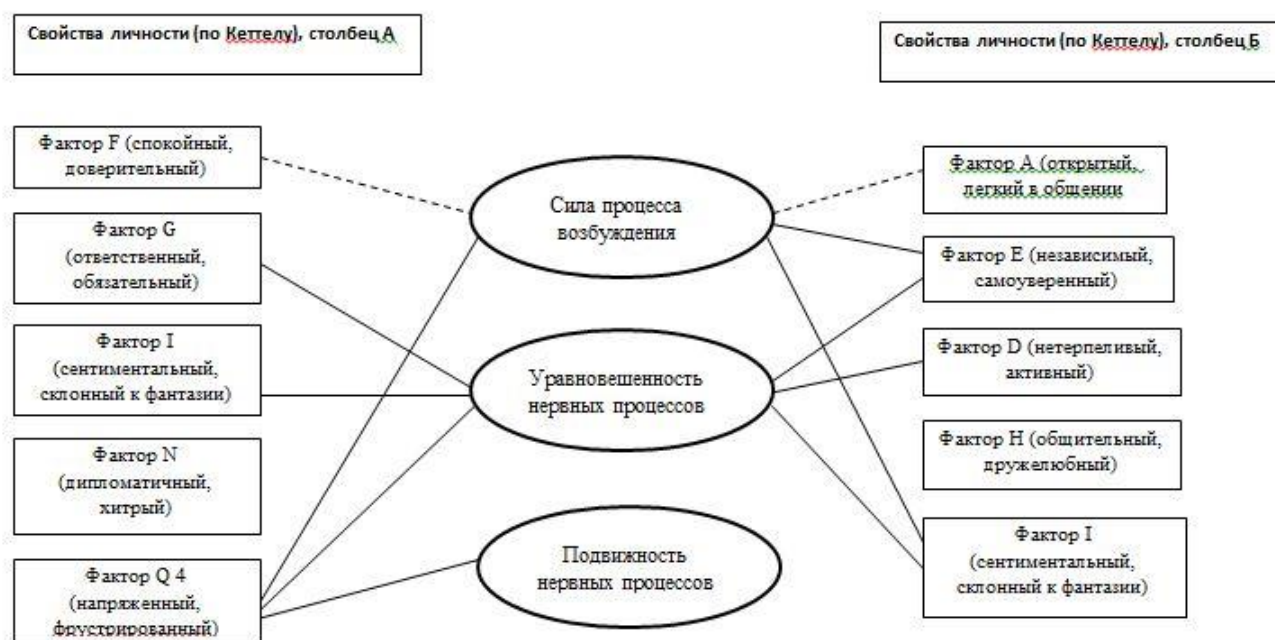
Свойства личности (по Кеттелу), столбец А

Свойства личности (по Кеттелу), столбец Б

Фактор F (спокойный, доверительный)

Фактор G (ответственный, обязательный)

Фактор I (сентиментальный, склонный к фантазии)

Фактор N (дипломатичный, хитрый)

Фактор Q 4 (напряженный, фрустрированный)

Сила процесса возбуждения

Уравновешенность нервных процессов

Подвижность нервных процессов

Фактор А (открытый, легкий в общении

Фактор Е (независимый, самоуверенный)

Фактор D (нетерпеливый, активный)

Фактор Н (общительный, дружелюбный)

Фактор I (сентиментальный, склонный к фантазии)